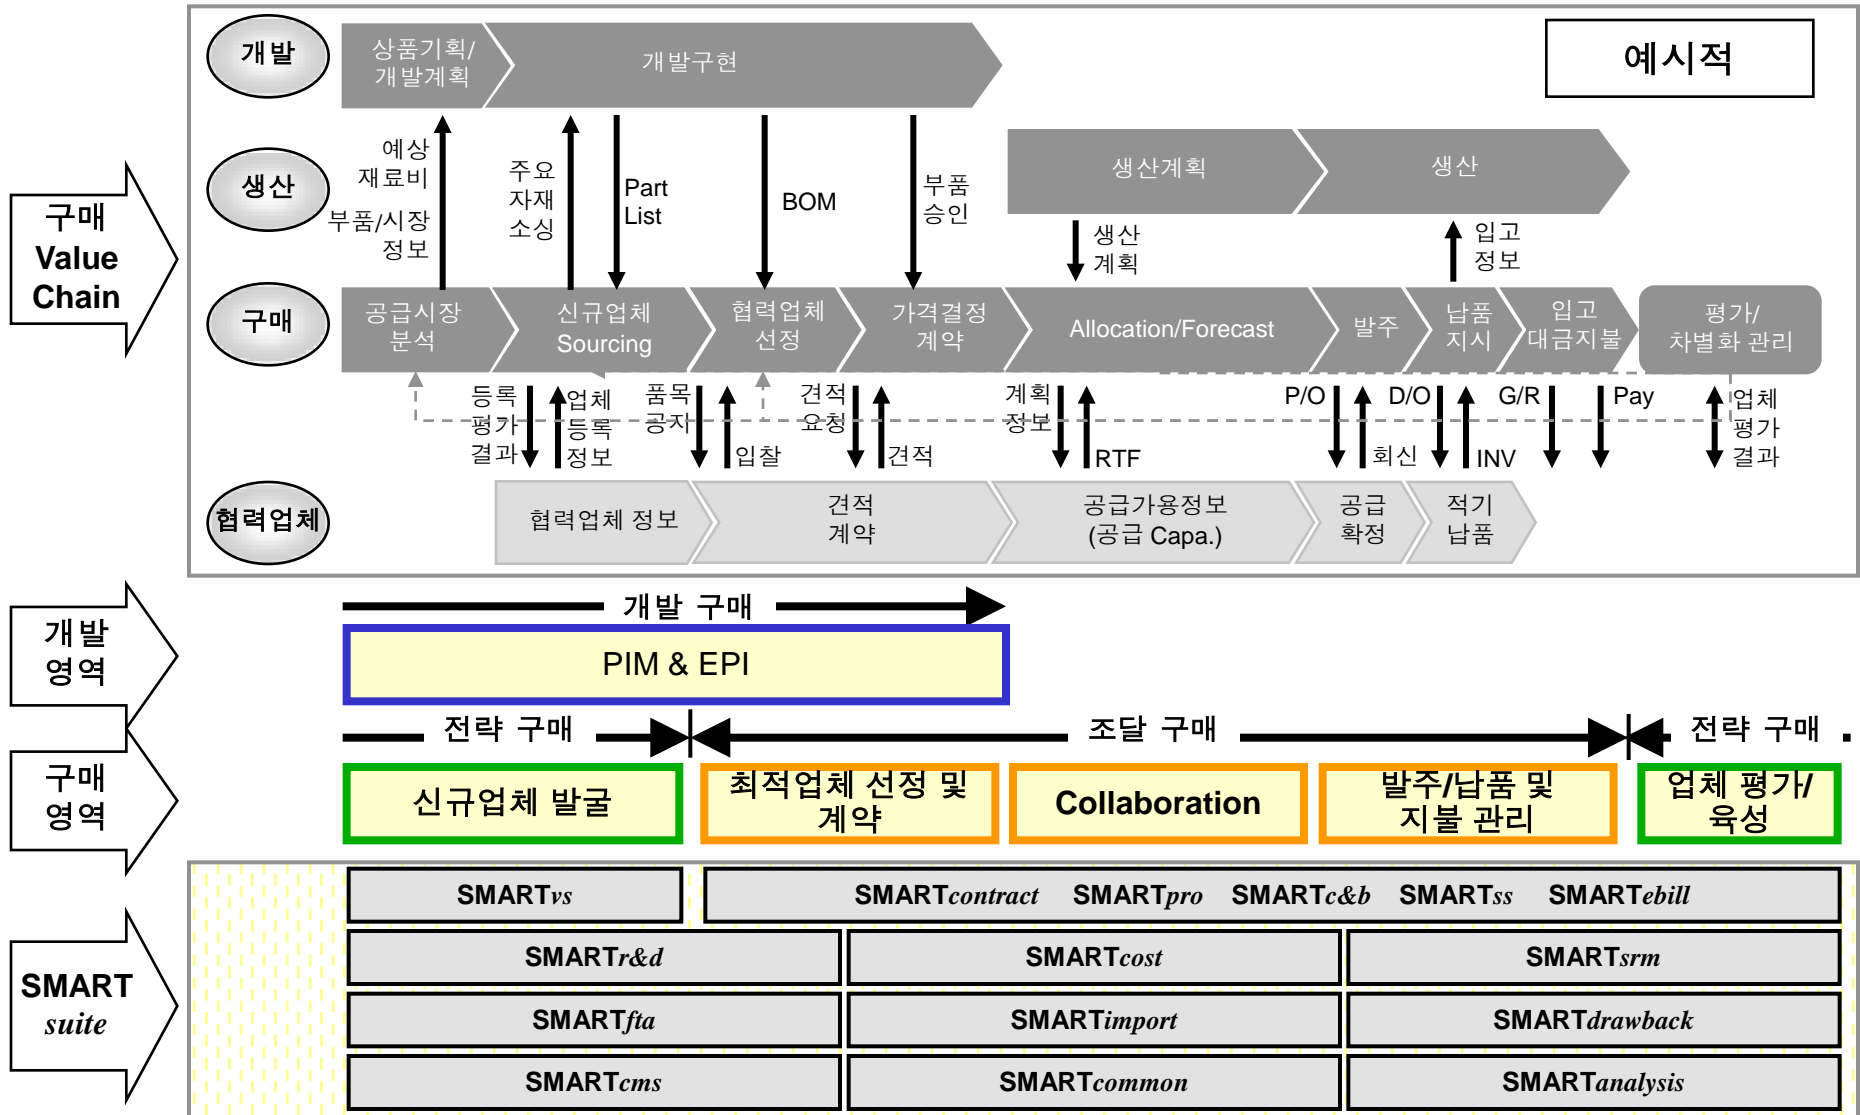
구매 Value Chain

개발
상품기획/ 개발계획
개발구현
예시적

생산
예상 재료비
부품/시장 정보
주요 자재 소싱
Part List
BOM
부품 승인
생산계획
생산
생산 계획
입고 정보

구매
공급시장 분석
신규업체 Sourcing
협력업체 선정
가격결정 계약
Allocation/Forecast
발주
납품 지시
입고 대금지불
평가/ 차별화 관리

등록 평가 결과
업체 등록 정보
품목 공지
입찰
견적 요청
견적
계획 정보
RTF
P/O
회신
D/O
INV
G/R
Pay
업체 평가 결과

협력업체
협력업체 정보
견적 계약
공급가용정보 (공급 Capa.)
공급 확정
적기 납품

개발 영역
개발 구매
PIM & EPI

구매 영역
전략 구매
조달 구매
전략 구매
신규업체 발굴
최적업체 선정 및 계약
Collaboration
발주/납품 및 지불 관리
업체 평가/ 육성

SMART suite
SMARTvs
SMARTcontract SMARTpro SMARTc&b SMARTss SMARTebill
SMARTr&d
SMARTcost
SMARTsrm
SMARTfta
SMARTimport
SMARTdrawback
SMARTcms
SMARTcommon
SMARTanalysis